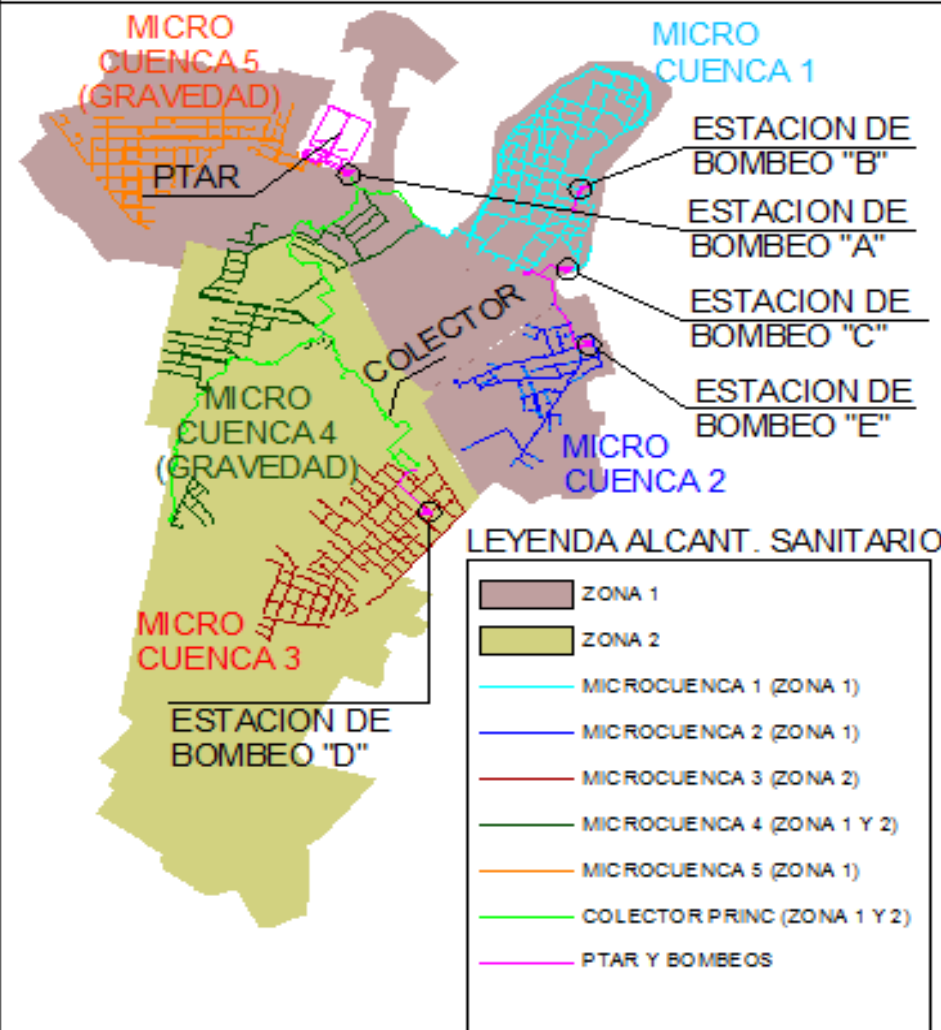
MICRO CUENCA 5 (GRAVEDAD)

MICRO CUENCA 1

PTAR

ESTACION DE BOMBEO "B"

ESTACION DE BOMBEO "A"

ESTACION DE BOMBEO "C"

COLECTOR

ESTACION DE BOMBEO "E"

MICRO CUENCA 4 (GRAVEDAD)

MICRO CUENCA 2

LEYENDA ALCANT. SANITARIO

ZONA 1

ZONA 2

MICROCUENCA 1 (ZONA 1)

MICROCUENCA 2 (ZONA 1)

MICROCUENCA 3 (ZONA 2)

MICROCUENCA 4 (ZONA 1 Y 2)

MICROCUENCA 5 (ZONA 1)

COLECTOR PRINC (ZONA 1 Y 2)

PTAR Y BOMBEOS

MICRO CUENCA 3

ESTACION DE BOMBEO "D"